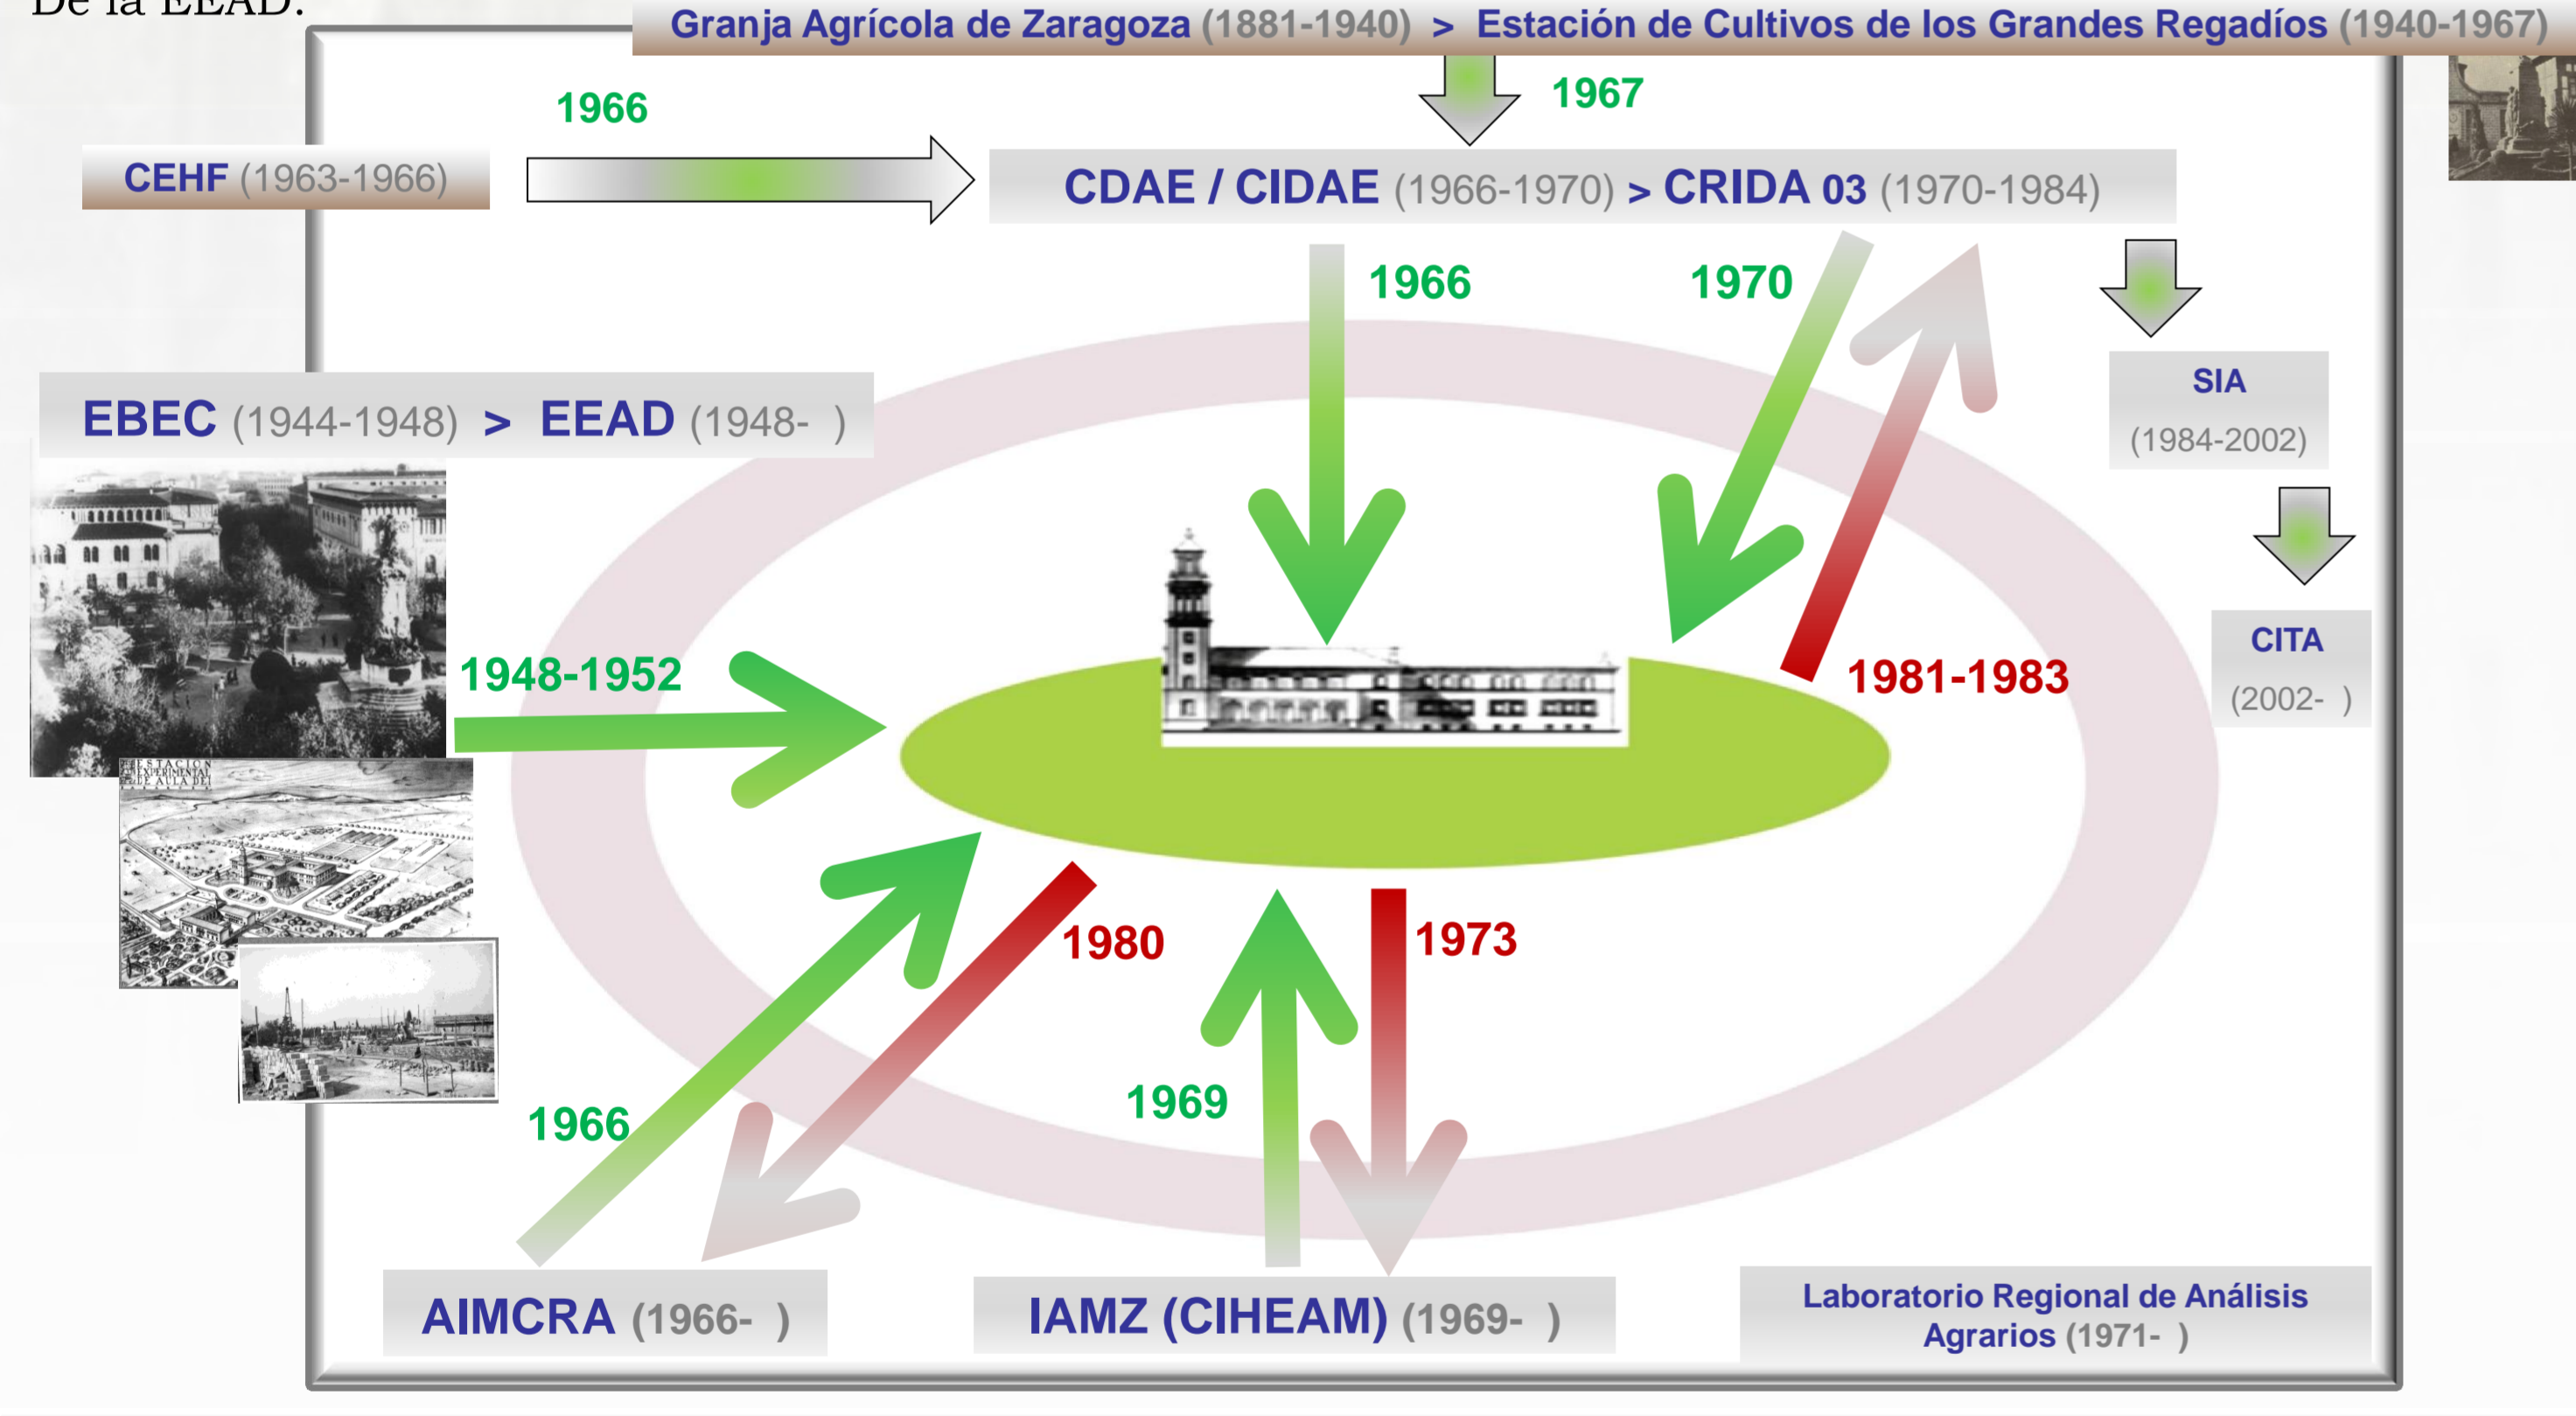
De la EEAD:

Granja Agrícola de Zaragoza (1881-1940) > Estación de Cultivos de los Grandes Regadíos (1940-1967)

1966

1967

CEHF (1963-1966)

CDAE / CIDAE (1966-1970) > CRIDA 03 (1970-1984)

1966

1970

SIA (1984-2002)

EBEC (1944-1948) > EEAD (1948- )

CITA (2002- )

1948-1952

1981-1983

1980

1973

1966

1969

AIMCRA (1966- )

IAMZ (CIHEAM) (1969- )

Laboratorio Regional de Análisis Agrarios (1971- )